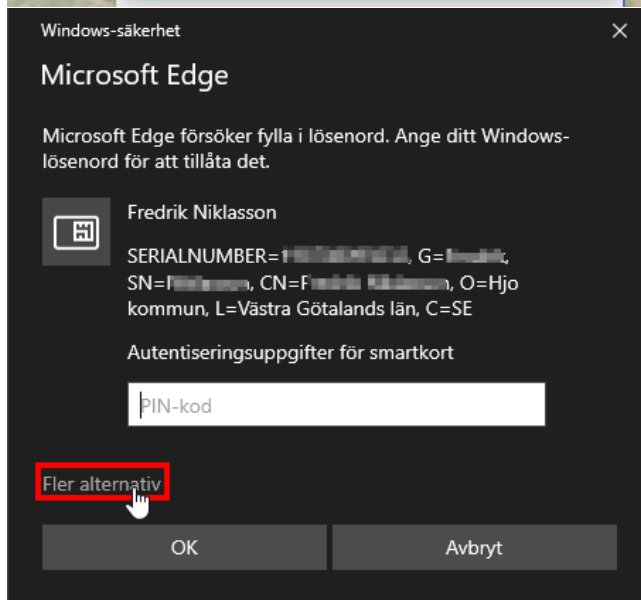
Windows-säkerhet

×

Microsoft Edge

Microsoft Edge försöker fylla i lösenord. Ange ditt Windows-lösenord för att tillåta det.

Fredrik Niklasson

SERIALNUMBER=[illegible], G=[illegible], SN=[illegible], CN=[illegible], O=Hjo kommun, L=Västra Götalands län, C=SE

Autentiseringsuppgifter för smartkort

PIN-kod

Fler alternativ

OK

Avbryt